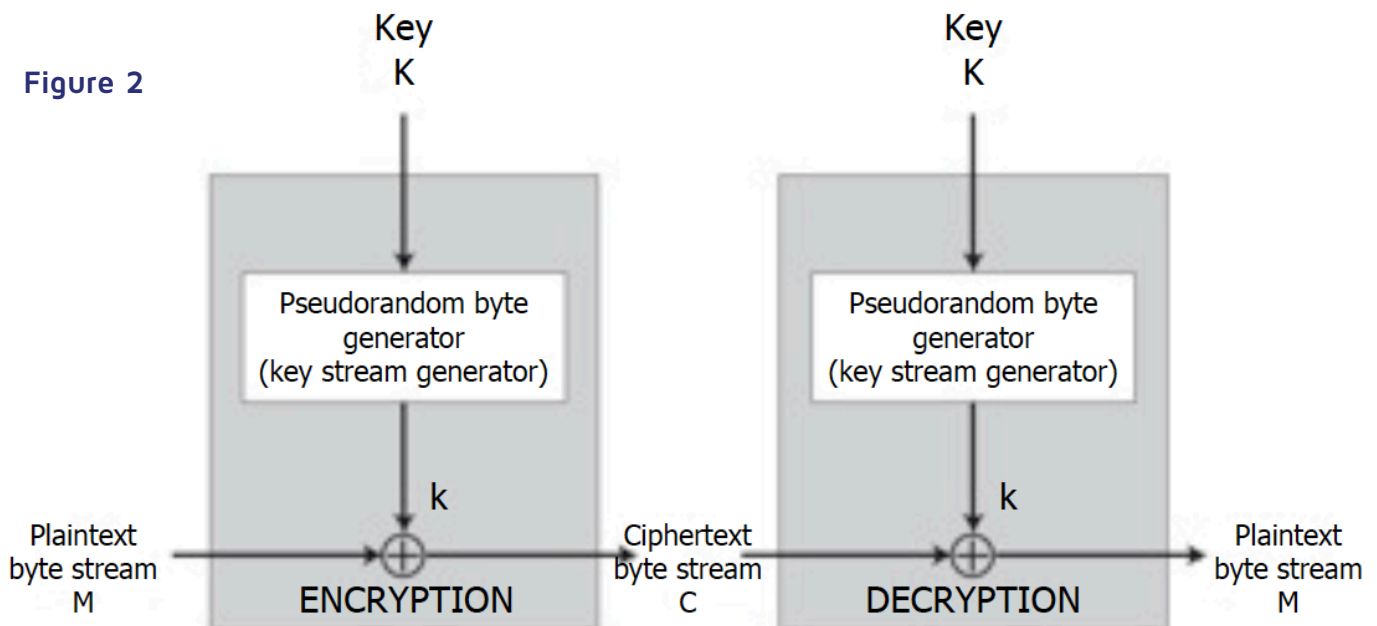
Figure 2

Key
K

Key
K

Pseudorandom byte generator (key stream generator)

Pseudorandom byte generator (key stream generator)

k

k

Plaintext byte stream M

$\oplus$

ENCRYPTION

Ciphertext byte stream C

$\oplus$

DECRYPTION

Plaintext byte stream M